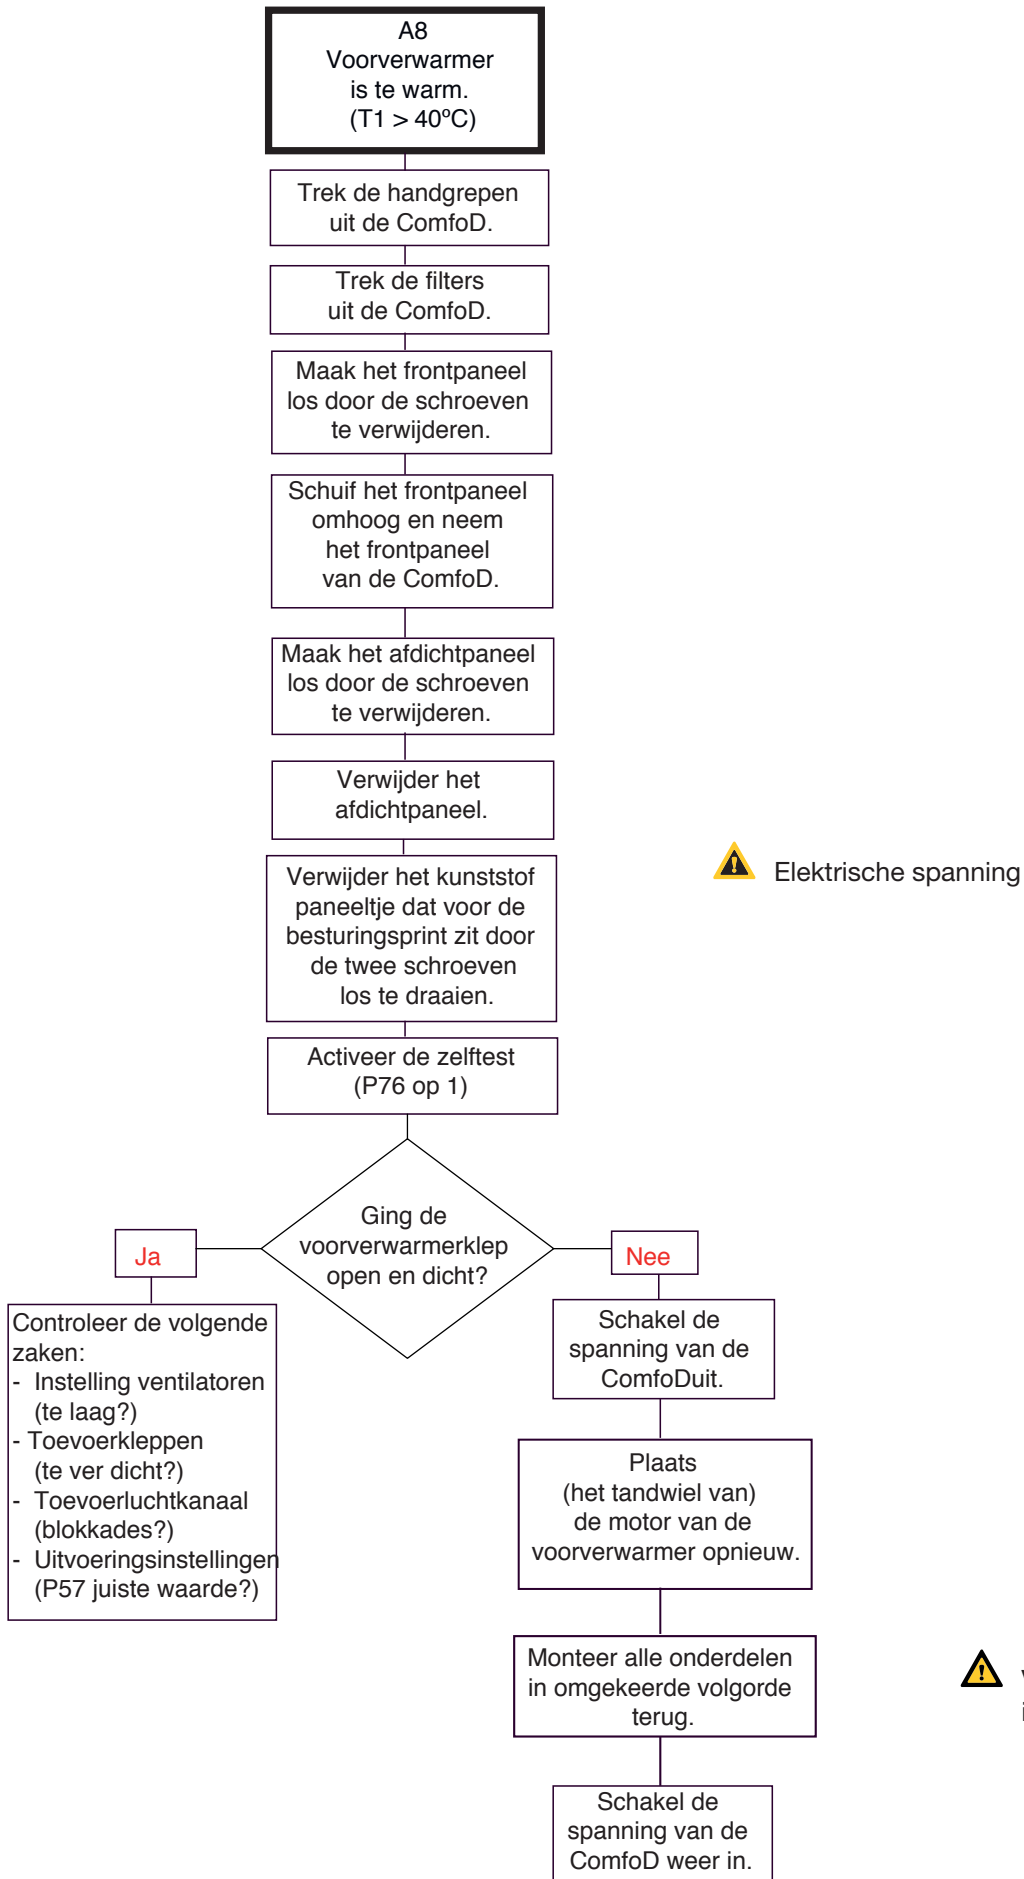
A8
Voorverwarmer
is te warm.
(T1 > 40ºC)

Trek de handgrepen uit de ComfoD.

Trek de filters uit de ComfoD.

Maak het frontpaneel los door de schroeven te verwijderen.

Schuif het frontpaneel omhoog en neem het frontpaneel van de ComfoD.

Maak het afdichtpaneel los door de schroeven te verwijderen.

Verwijder het afdichtpaneel.

Elektrische spanning

Verwijder het kunststof paneeltje dat voor de besturingsprint zit door de twee schroeven los te draaien.

Activeer de zelftest (P76 op 1)

Ging de voorverwarmerklep open en dicht?

Ja

Nee

Controleer de volgende zaken:
- Instelling ventilatoren (te laag?)
- Toevoerkleppen (te ver dicht?)
- Toevoerluchtkanaal (blokkades?)
- Uitvoeringsinstellingen (P57 juiste waarde?)

Schakel de spanning van de ComfoDuit.

Plaats (het tandwiel van) de motor van de voorverwarmer opnieuw.

Monteer alle onderdelen in omgekeerde volgorde terug.

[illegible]

Schakel de spanning van de ComfoD weer in.